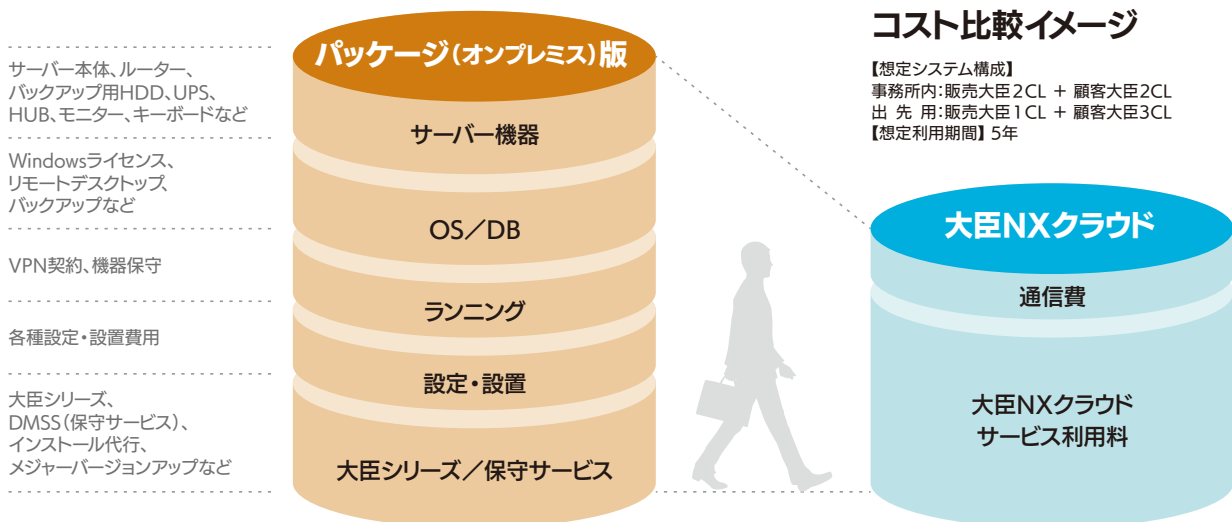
サーバー本体、ルーター、バックアップ用HDD、UPS、HUB、モニター、キーボードなど

Windowsライセンス、リモートデスクトップ、バックアップなど

VPN契約、機器保守

各種設定・設置費用

大臣シリーズ、DMSS（保守サービス）、インストール代行、メジャーバージョンアップなど

パッケージ（オンプレミス）版

サーバー機器

OS／DB

ランニング

設定・設置

大臣シリーズ／保守サービス

コスト比較イメージ

【想定システム構成】
事務所内：販売大臣2CL ＋ 顧客大臣2CL
出 先 用：販売大臣1CL ＋ 顧客大臣3CL
【想定利用期間】5年

大臣NXクラウド

通信費

大臣NXクラウド
サービス利用料